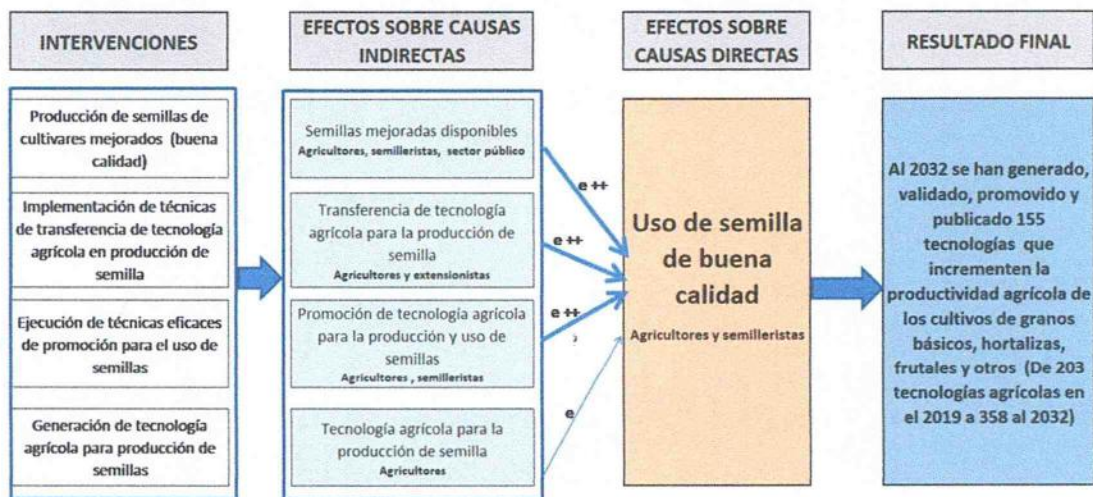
INTERVENCIONES

EFECTOS SOBRE CAUSAS INDIRECTAS

EFECTOS SOBRE CAUSAS DIRECTAS

RESULTADO FINAL

Producción de semillas de cultivares mejorados (buena calidad)

Implementación de técnicas de transferencia de tecnología agrícola en producción de semilla

Ejecución de técnicas eficaces de promoción para el uso de semillas

Generación de tecnología agrícola para producción de semillas

Semillas mejoradas disponibles
Agricultores, semilleristas, sector público

Transferencia de tecnología agrícola para la producción de semilla
Agricultores y extensionistas

Promoción de tecnología agrícola para la producción y uso de semillas
Agricultores, semilleristas

Tecnología agrícola para la producción de semilla
Agricultores

e ++

e ++

e ++

e

Uso de semilla de buena calidad

Agricultores y semilleristas

Al 2032 se han generado, validado, promovido y publicado 155 tecnologías que incrementen la productividad agrícola de los cultivos de granos básicos, hortalizas, frutales y otros (De 203 tecnologías agrícolas en el 2019 a 358 al 2032)